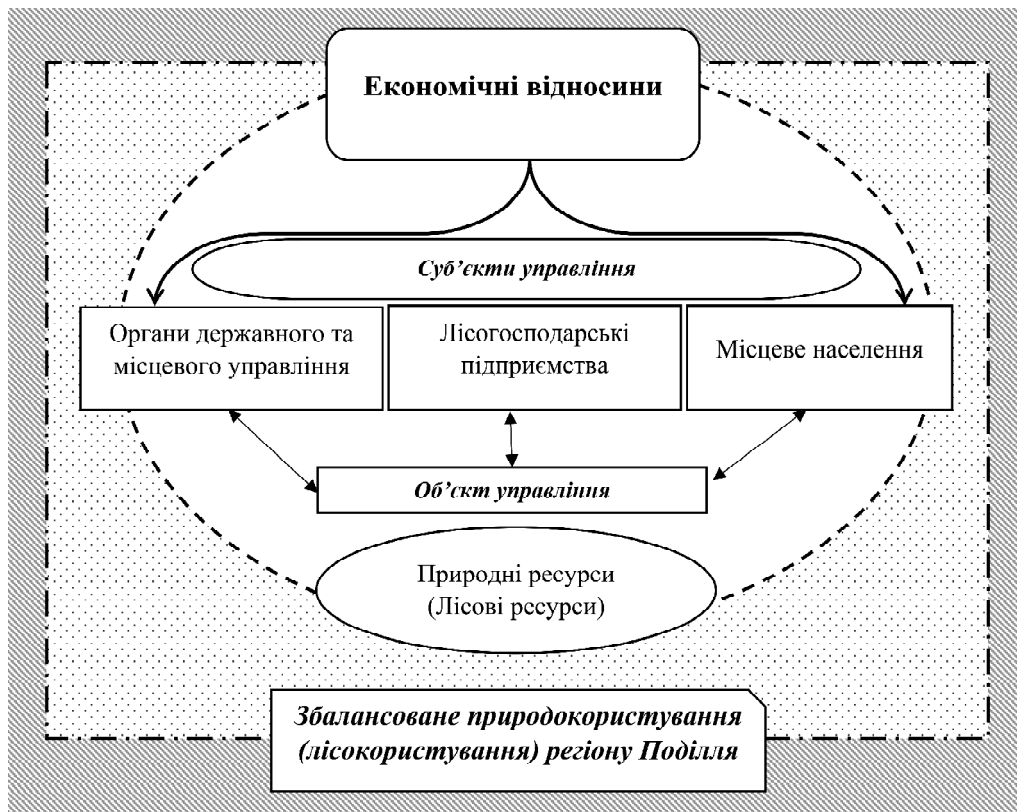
Економічні відносини

Суб'єкти управління

Органи державного та місцевого управління

Лісогосподарські підприємства

Місцеве населення

Об'єкт управління

Природні ресурси (Лісові ресурси)

Збалансоване природокористування (лісокористування) регіону Поділля